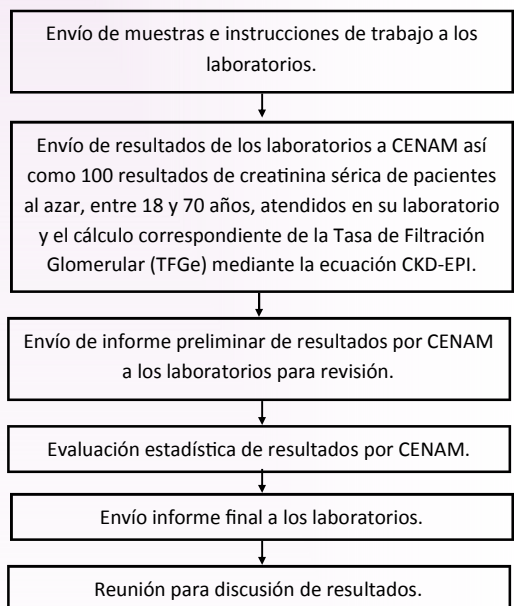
Envío de muestras e instrucciones de trabajo a los laboratorios.

Envío de resultados de los laboratorios a CENAM así como 100 resultados de creatinina sérica de pacientes al azar, entre 18 y 70 años, atendidos en su laboratorio y el cálculo correspondiente de la Tasa de Filtración Glomerular (TFGe) mediante la ecuación CKD-EPI.

Envío de informe preliminar de resultados por CENAM a los laboratorios para revisión.

Evaluación estadística de resultados por CENAM.

Envío informe final a los laboratorios.

Reunión para discusión de resultados.